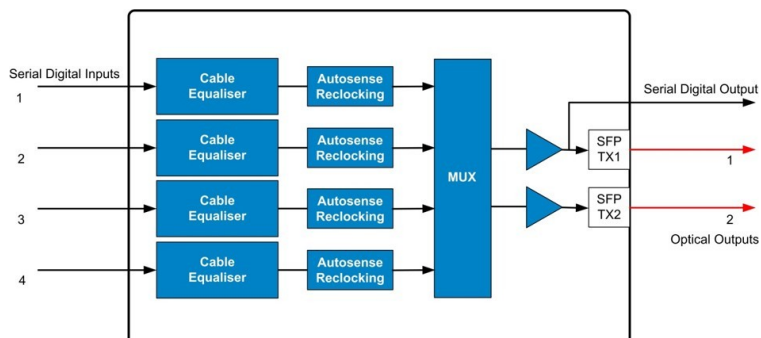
Serial Digital Inputs
1
2
3
4

Cable Equaliser
Autosense Reclocking
Cable Equaliser
Autosense Reclocking
Cable Equaliser
Autosense Reclocking
Cable Equaliser
Autosense Reclocking

MUX

Serial Digital Output
SFP TX1
1
SFP TX2
2
Optical Outputs